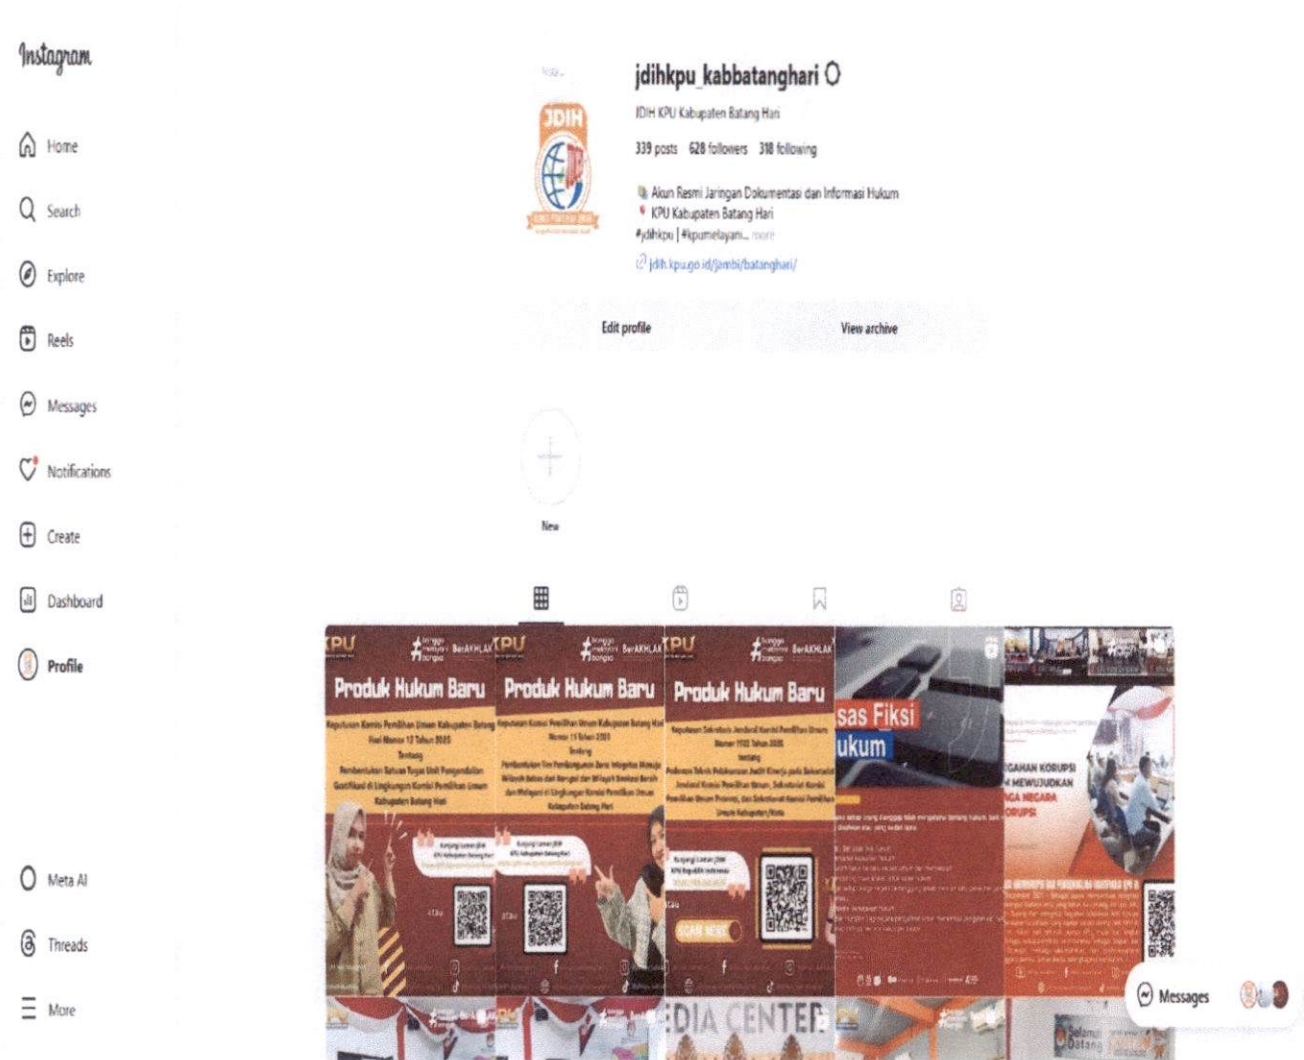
Instagram

Home
Search
Explore
Reels
Messages
Notifications
Create
Dashboard
Profile

Meta AI
Threads
More

JDIH

jdihkpu_kabbatanghari

JDIH KPU Kabupaten Batang Hari

339 posts 628 followers 318 following

Akun Resmi Jaringan Dokumentasi dan Informasi Hukum
KPU Kabupaten Batang Hari
#jdihkpu | #kpumelayani... more
jdih.kpu.go.id/jambi/batanghari/

Edit profile View archive

New

KPU BerAKHLAK
Produk Hukum Baru
Keputusan Komisi Pemilihan Umum Kabupaten Batang Hari Nomor 12 Tahun 2025
Tentang
Pembentukan Satuan Tugas Unit Pengendalian Gratifikasi di Lingkungan Komisi Pemilihan Umum Kabupaten Batang Hari

KPU BerAKHLAK
Produk Hukum Baru
Keputusan Komisi Pemilihan Umum Kabupaten Batang Hari Nomor 11 Tahun 2025
Tentang
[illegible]

KPU BerAKHLAK
Produk Hukum Baru
Keputusan Sekretaris Jenderal Komisi Pemilihan Umum Nomor 1102 Tahun 2025
tentang
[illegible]

SCAN HERE

sas Fiksi
ukum

GAHAN KORUPSI
MEWUJUDKAN
GA NEGARA
ORUPSI

DIA CENTER

Messages